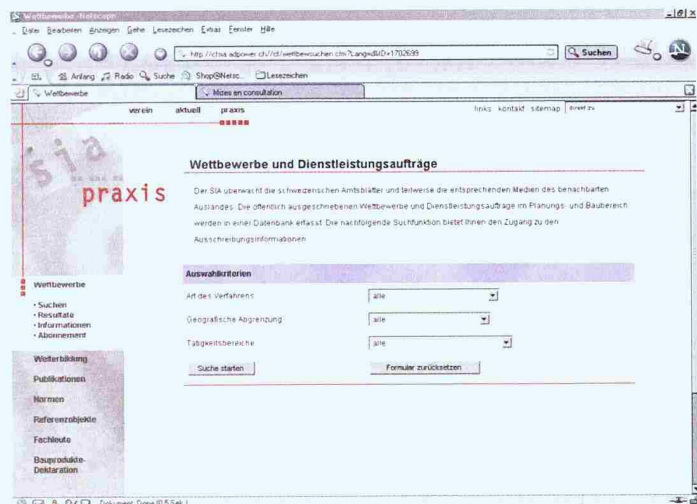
Wettbewerbe - Netscape

Datei Bearbeiten Anzeigen Gehe Lesezeichen Extras Fenster Hilfe

http://chsia.adpower.ch/?/ct/wettbewsuchen.cfm?LangxdID=1702699

Suchen

Anfang Radio Suche Shop@Netsc... Lesezeichen

Wettbewerbe

Mises en consultation

verein aktuell praxis

links kontakt sitemap direkt zu

sia

praxis

Wettbewerbe und Dienstleistungsaufträge

Der SIA überwacht die schweizerischen Amtsblätter und teilweise die entsprechenden Medien des benachbarten Auslandes. Die öffentlich ausgeschriebenen Wettbewerbe und Dienstleistungsaufträge im Planungs- und Baubereich werden in einer Datenbank erfasst. Die nachfolgende Suchfunktion bietet Ihnen den Zugang zu den Ausschreibungsinformationen.

Auswahlkriterien

Art des Verfahrens alle

Geografische Abgrenzung alle

Tätigkeitsbereiche alle

Suche starten

Formular zurücksetzen

Wettbewerbe

• Suchen
• Resultate
• Informationen
• Abonnement

Weiterbildung

Publikationen

Normen

Referenzobjekte

Fachleute

Bauprodukte-Deklaration

Dokument: Done (0.5 Sek.)